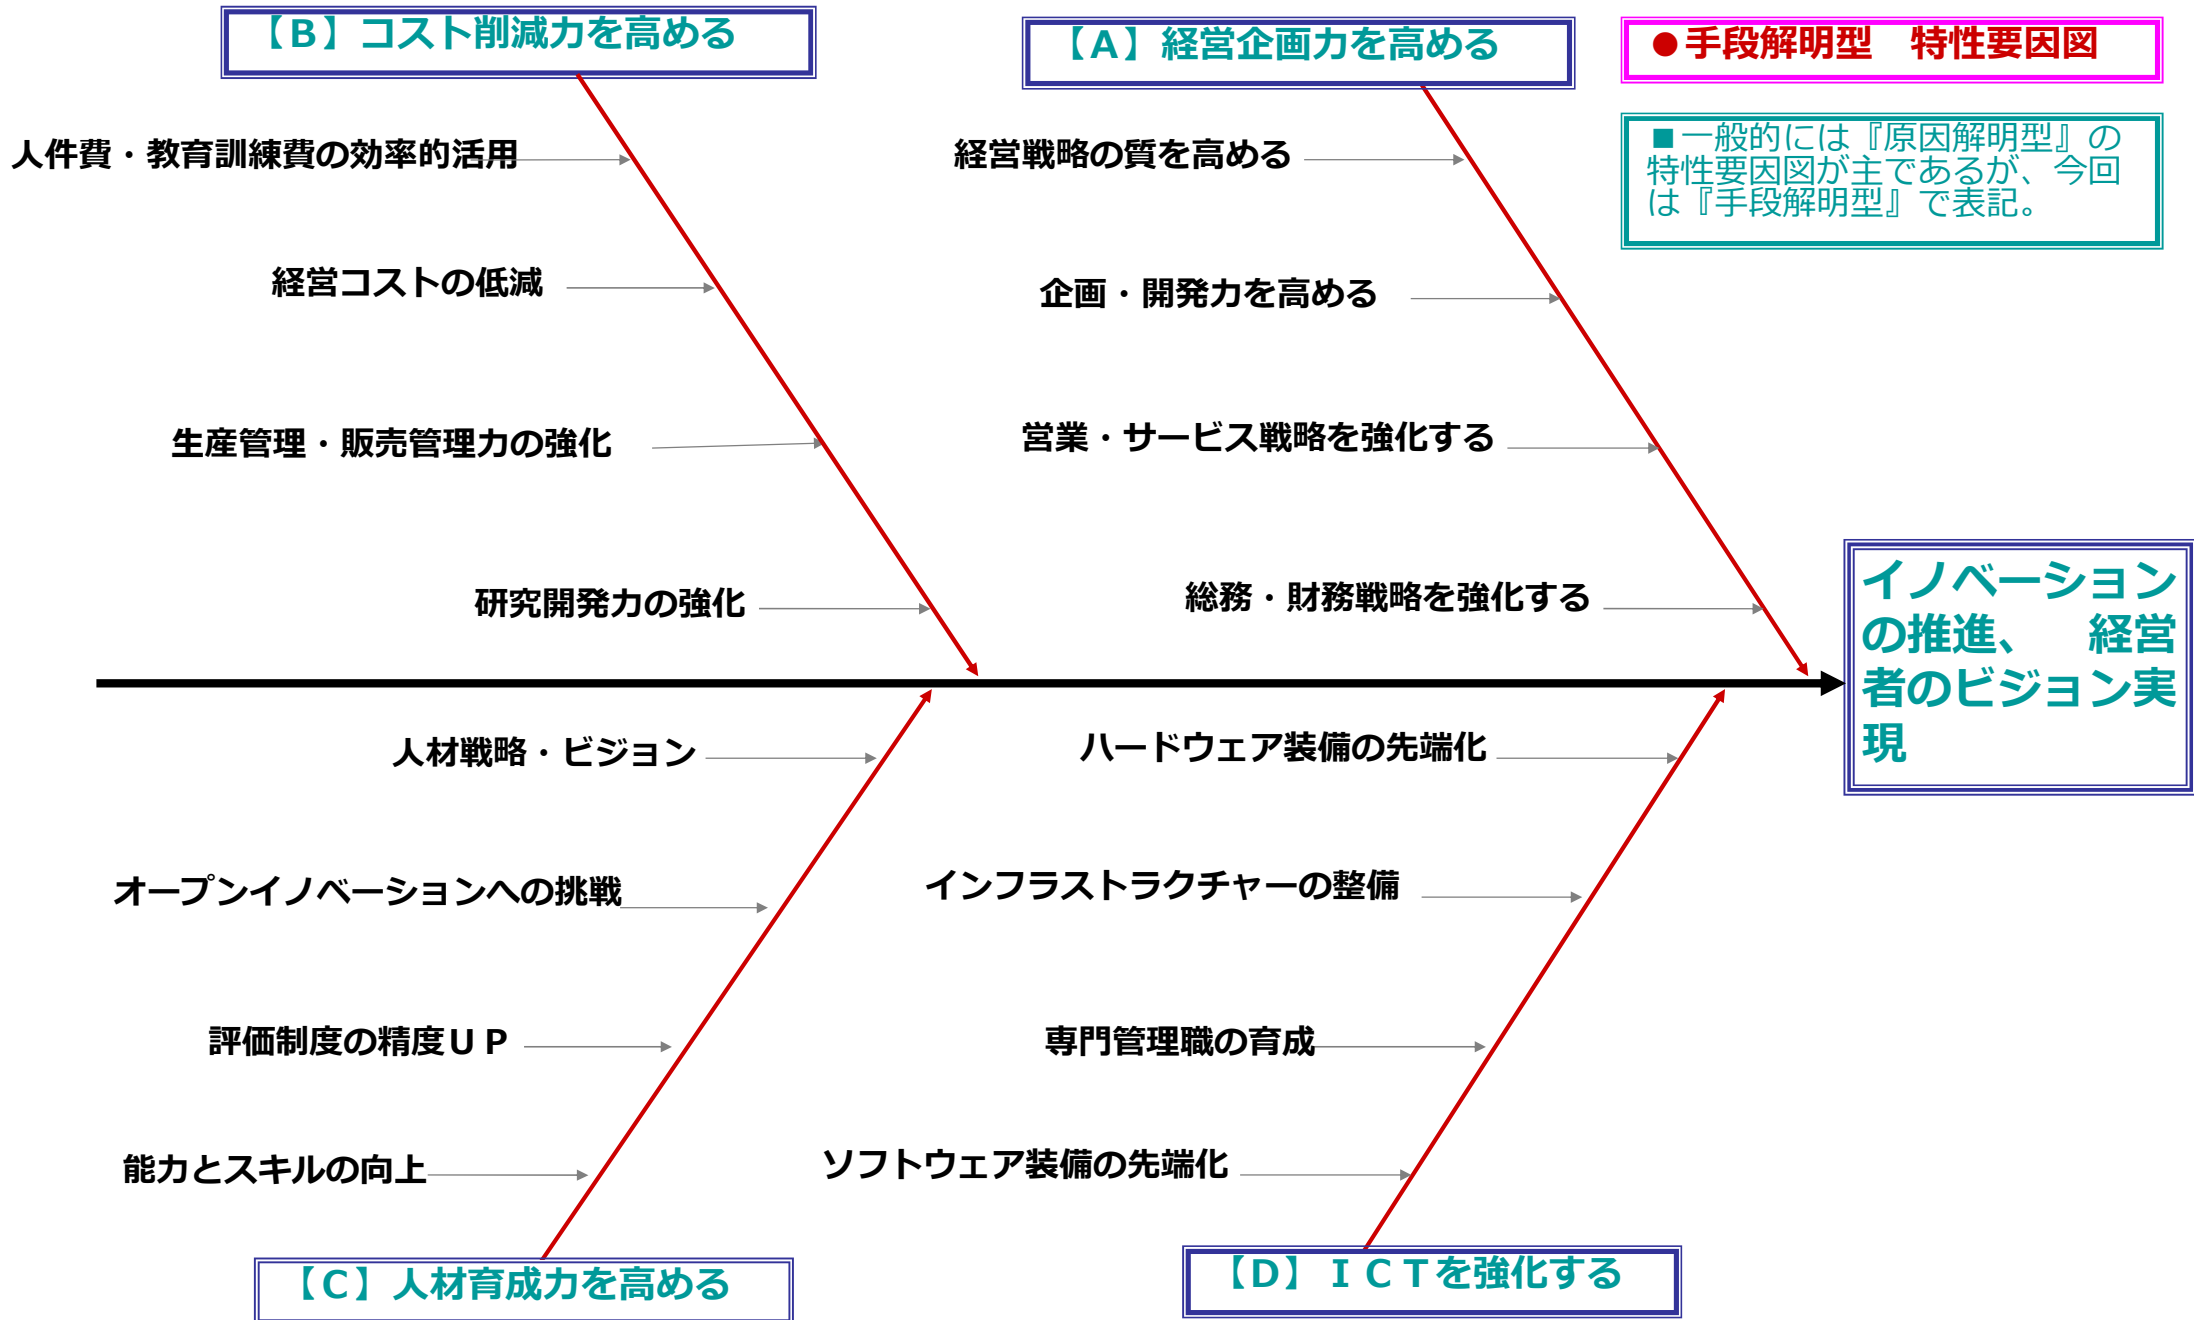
【B】コスト削減力を高める

【A】経営企画力を高める

●手段解明型　特性要因図

■一般的には『原因解明型』の特性要因図が主であるが、今回は『手段解明型』で表記。

人件費・教育訓練費の効率的活用

経営コストの低減

生産管理・販売管理力の強化

研究開発力の強化

経営戦略の質を高める

企画・開発力を高める

営業・サービス戦略を強化する

総務・財務戦略を強化する

イノベーションの推進、　経営者のビジョン実現

人材戦略・ビジョン

オープンイノベーションへの挑戦

評価制度の精度ＵＰ

能力とスキルの向上

ハードウェア装備の先端化

インフラストラクチャーの整備

専門管理職の育成

ソフトウェア装備の先端化

【C】人材育成力を高める

【D】ＩＣＴを強化する